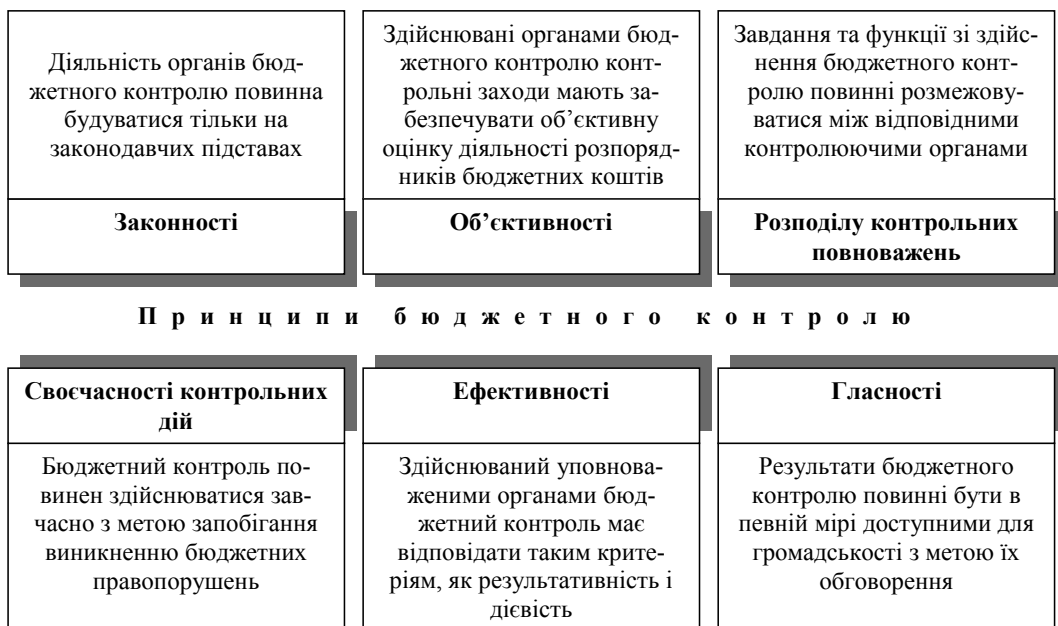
Діяльність органів бюджетного контролю повинна будуватися тільки на законодавчих підставах

Законності

Здійснювані органами бюджетного контролю контрольні заходи мають забезпечувати об'єктивну оцінку діяльності розпорядників бюджетних коштів

Об'єктивності

Завдання та функції зі здійснення бюджетного контролю повинні розмежовуватися між відповідними контролюючими органами

Розподілу контрольних повноважень

Принципи бюджетного контролю

Своєчасності контрольних дій

Бюджетний контроль повинен здійснюватися завчасно з метою запобігання виникненню бюджетних правопорушень

Ефективності

Здійснюваний уповноваженими органами бюджетний контроль має відповідати таким критеріям, як результативність і дієвість

Гласності

Результати бюджетного контролю повинні бути в певній мірі доступними для громадськості з метою їх обговорення